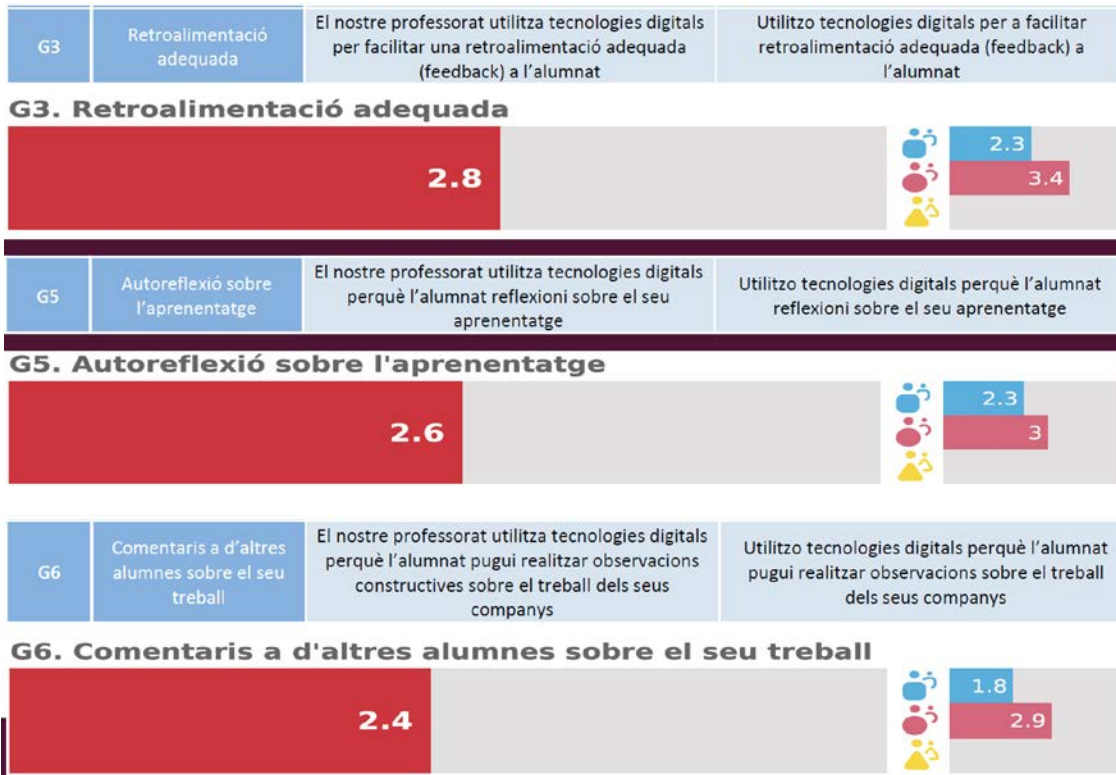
| G3 | Retroalimentació adequada | El nostre professorat utilitza tecnologies digitals per facilitar una retroalimentació adequada (feedback) a l'alumnat | Utilitzo tecnologies digitals per a facilitar retroalimentació adequada (feedback) a l'alumnat |
|---|---|---|---|

G3. Retroalimentació adequada

2.8

2.3

3.4

| G5 | Autoreflexió sobre l'aprenentatge | El nostre professorat utilitza tecnologies digitals perquè l'alumnat reflexioni sobre el seu aprenentatge | Utilitzo tecnologies digitals perquè l'alumnat reflexioni sobre el seu aprenentatge |
|---|---|---|---|

G5. Autoreflexió sobre l'aprenentatge

2.6

2.3

3

| G6 | Comentaris a d'altres alumnes sobre el seu treball | El nostre professorat utilitza tecnologies digitals perquè l'alumnat pugui realitzar observacions constructives sobre el treball dels seus companys | Utilitzo tecnologies digitals perquè l'alumnat pugui realitzar observacions sobre el treball dels seus companys |
|---|---|---|---|

G6. Comentaris a d'altres alumnes sobre el seu treball

2.4

1.8

2.9